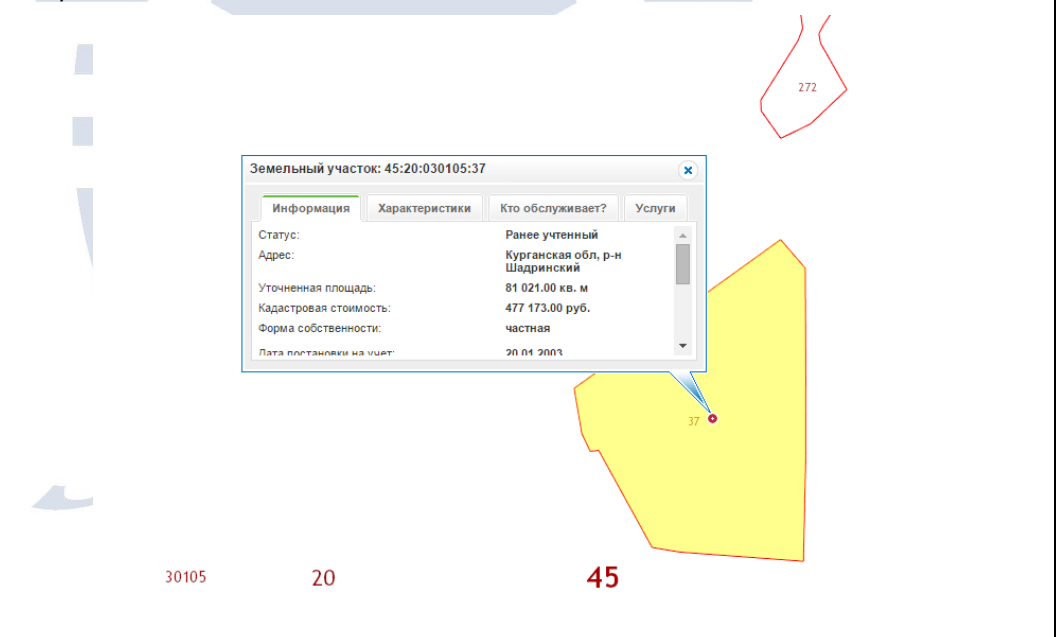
272

Земельный участок: 45:20:030105:37

Информация | Характеристики | Кто обслуживает? | Услуги

| | |
|---|---|
| Статус: | Ранее учтенный |
| Адрес: | Курганская обл, р-н Шадринский |
| Уточненная площадь: | 81 021.00 кв. м |
| Кадастровая стоимость: | 477 173.00 руб. |
| Форма собственности: | частная |
| Дата постановки на учет: | 20.01.2003 |

37

30105 20 45